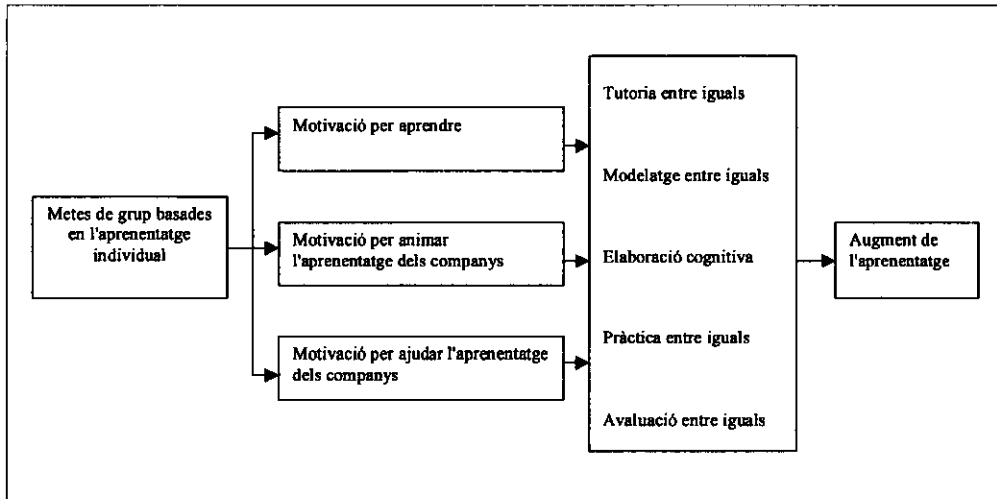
Metes de grup basades en l'aprenentatge individual

Motivació per aprendre

Motivació per animar l'aprenentatge dels companys

Motivació per ajudar l'aprenentatge dels companys

Tutoria entre iguals

Modelatge entre iguals

Elaboració cognitiva

Pràctica entre iguals

Avaluació entre iguals

Augment de l'aprenentatge